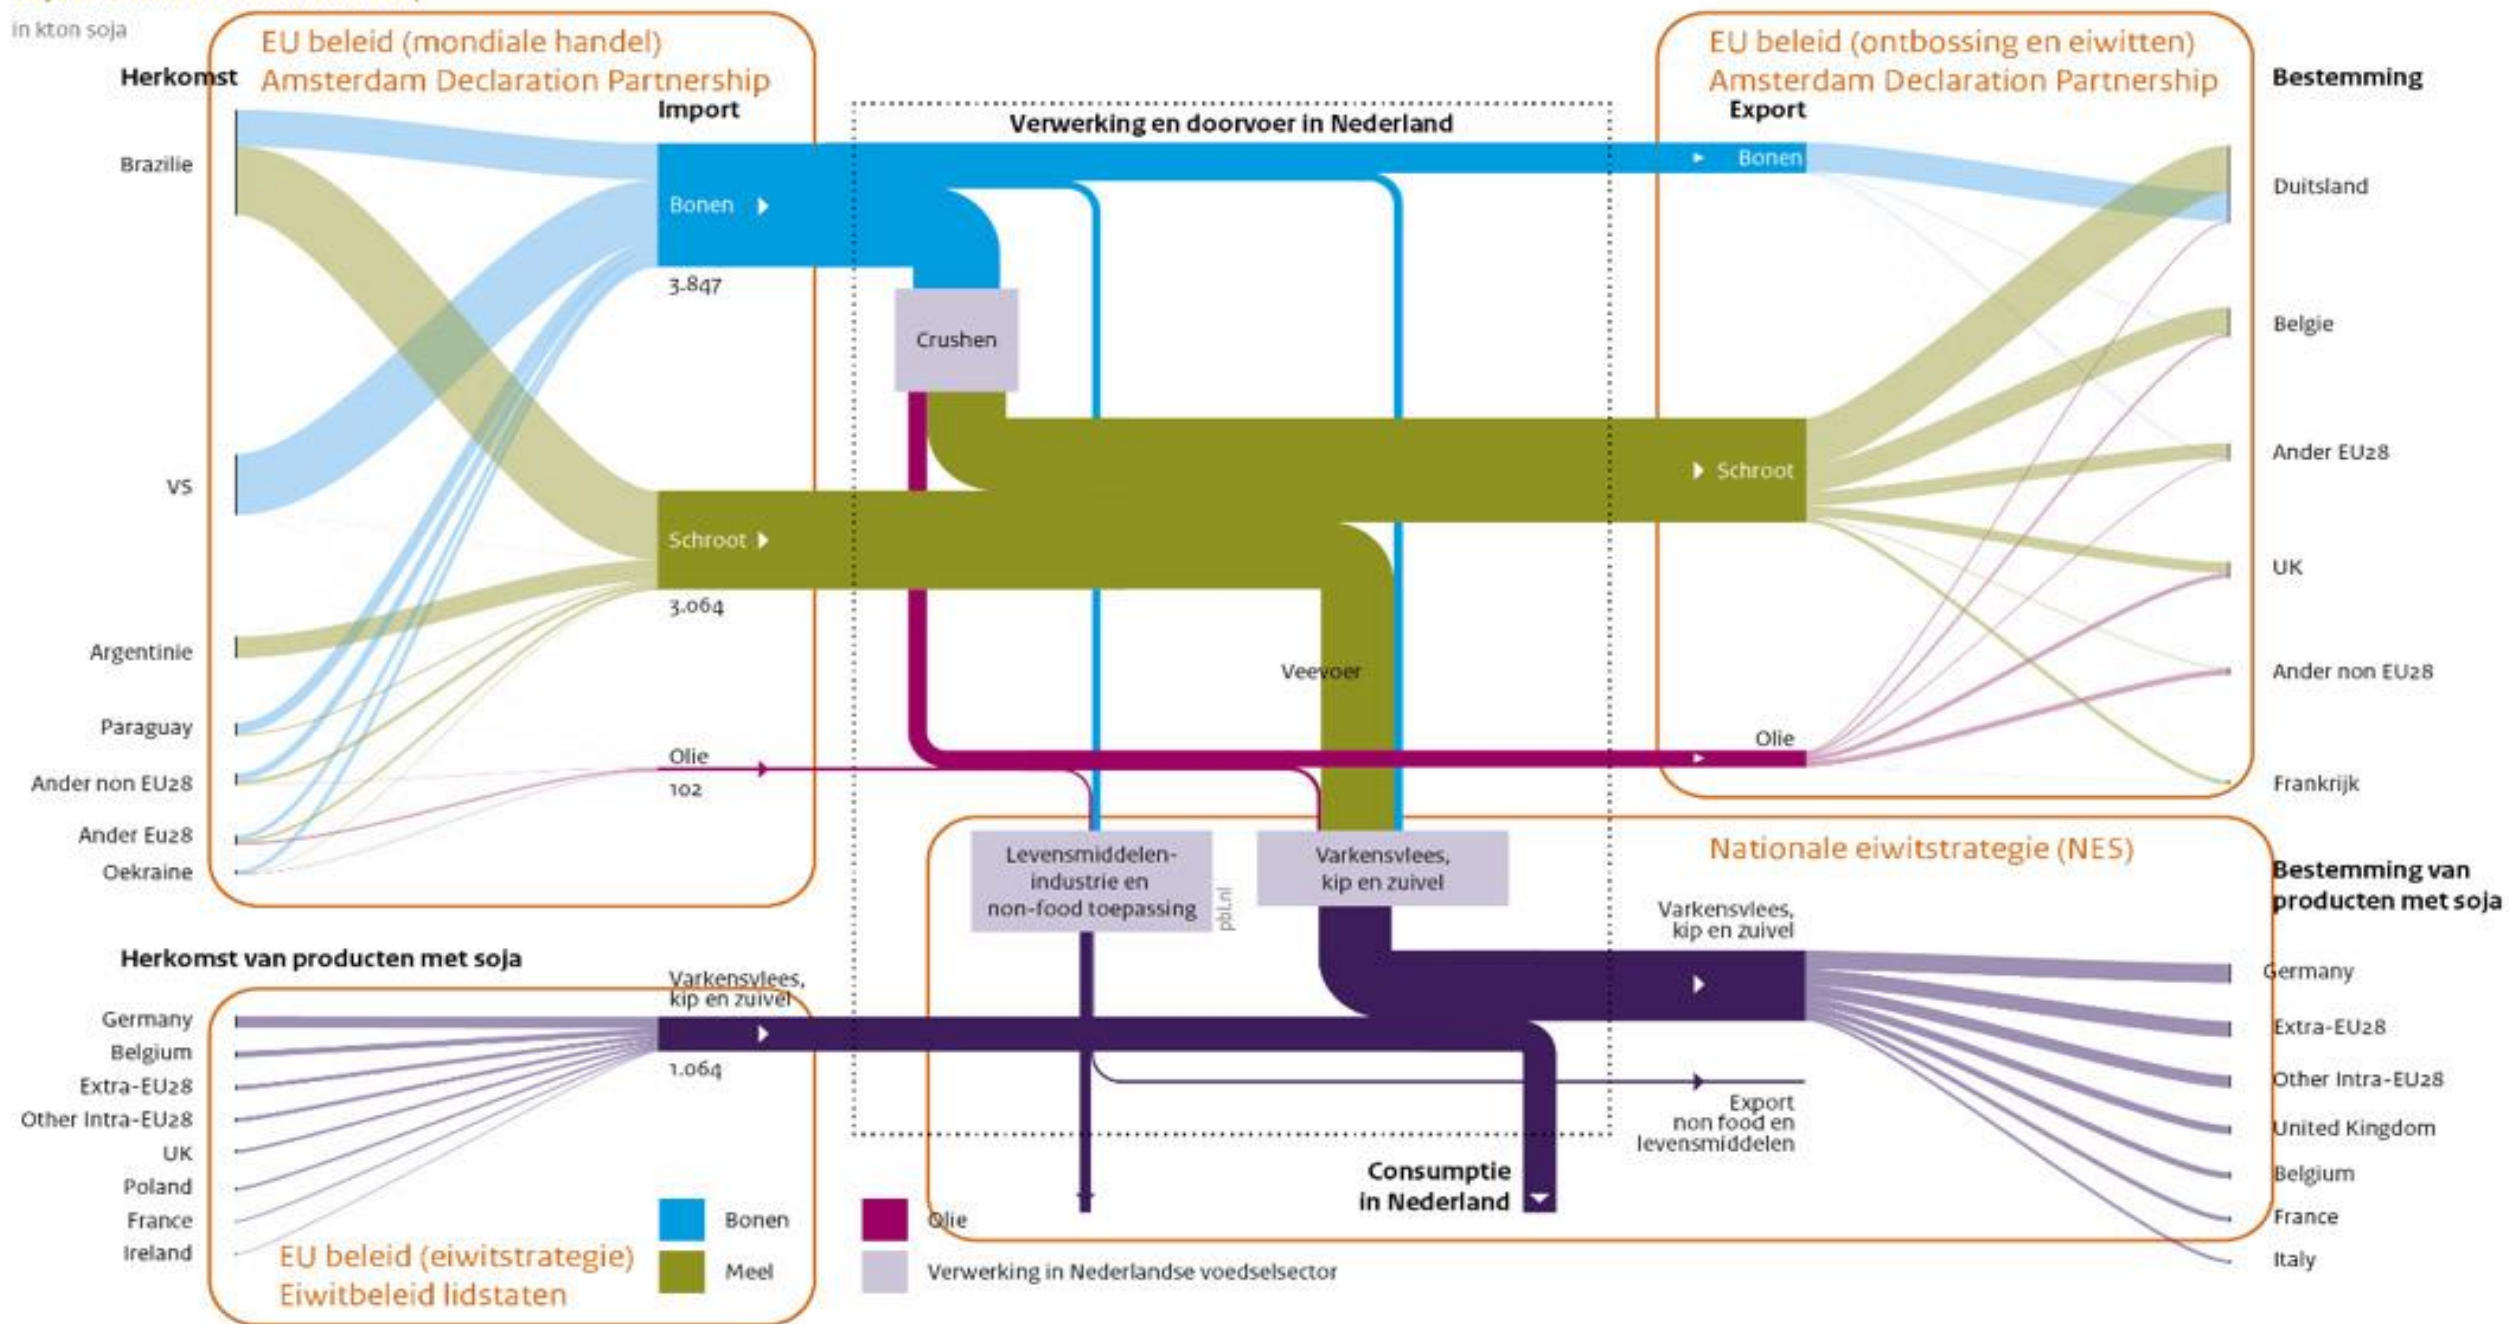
in kton soja

Herkomst

EU beleid (mondiale handel)
Amsterdam Declaration Partnership

Import

Brazilie

VS

Argentinie

Paraguay

Ander non EU28

Ander Eu28

Oekraine

Bonen

3.847

Schroot

3.064

Olie

102

Verwerking en doorvoer in Nederland

Crushen

Veevoer

Levensmiddelen-industrie en non-food toepassing

Varkensvlees, kip en zuivel

pbl.nl

EU beleid (ontbossing en eiwitten)
Amsterdam Declaration Partnership

Export

Bestemming

Bonen

Schroot

Olie

Duitsland

Belgie

Ander EU28

UK

Ander non EU28

Frankrijk

Nationale eiwitstrategie (NES)

Bestemming van producten met soja

Varkensvlees, kip en zuivel

Germany

Extra-EU28

Other Intra-EU28

United Kingdom

Belgium

France

Italy

Export non food en levensmiddelen

Consumptie in Nederland

Herkomst van producten met soja

Varkensvlees, kip en zuivel

1.064

Germany

Belgium

Extra-EU28

Other Intra-EU28

UK

Poland

France

Ireland

EU beleid (eiwitstrategie)
Eiwitbeleid lidstaten

Bonen

Meel

Olie

Verwerking in Nederlandse voedselsector